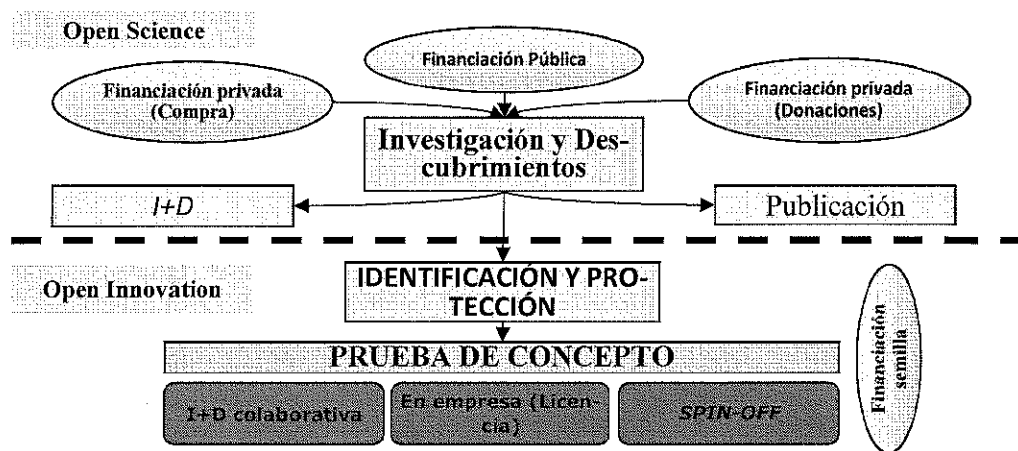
Open Science

Financiación Pública

Financiación privada (Compra)

Financiación privada (Donaciones)

Investigación y Descubrimientos

I+D

Publicación

Open Innovation

IDENTIFICACIÓN Y PROTECCIÓN

Financiación semilla

PRUEBA DE CONCEPTO

I+D colaborativa

En empresa (Licencia)

SPIN-OFF